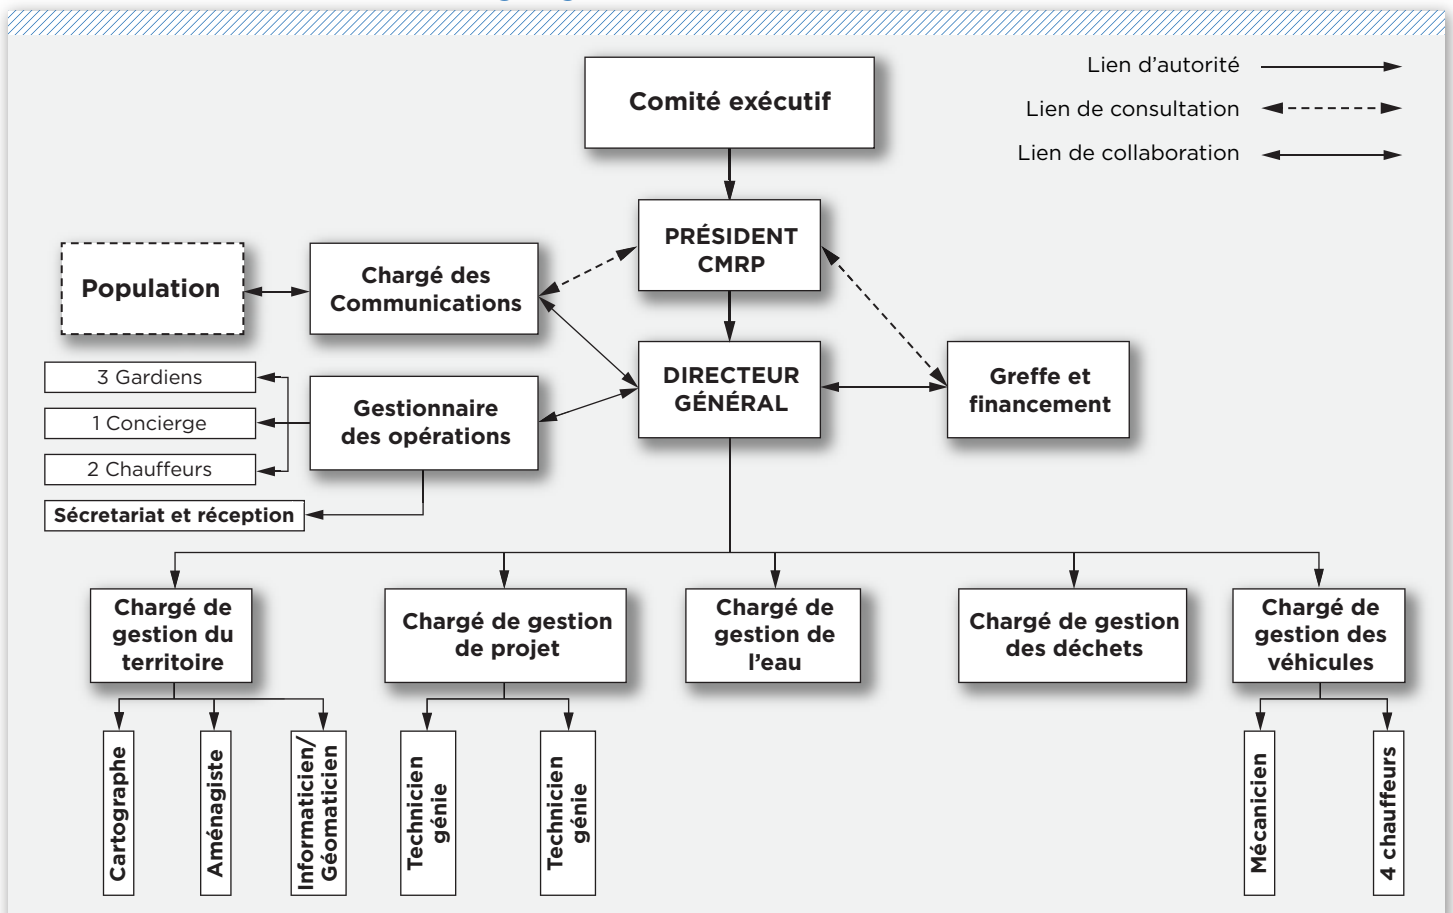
Lien d'autorité

Lien de consultation

Lien de collaboration

Comité exécutif

PRÉSIDENT CMRP

Population

Chargé des Communications

DIRECTEUR GÉNÉRAL

Greffe et financement

3 Gardiens

1 Concierge

2 Chauffeurs

Gestionnaire des opérations

Sécretariat et réception

Chargé de gestion du territoire

Chargé de gestion de projet

Chargé de gestion de l'eau

Chargé de gestion des déchets

Chargé de gestion des véhicules

Cartographe

Aménagiste

Informaticien/ Géomaticien

Technicien génie

Technicien génie

Mécanicien

4 chauffeurs